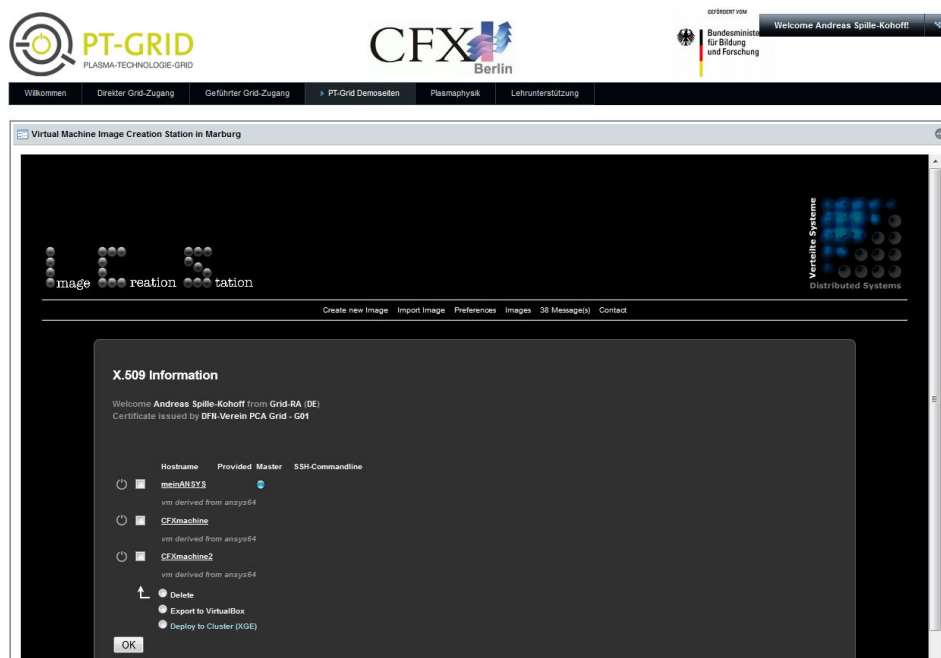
PT-GRID
PLASMA-TECHNOLOGIE-GRID

CFX Berlin

GEFÖRDERT VOM
Bundesministe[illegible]
für Bildung
und Forschung

Welcome Andreas Spille-Kohoff!

Willkommen | Direkter Grid-Zugang | Geführter Grid-Zugang | PT-Grid Demoseiten | Plasmaphysik | Lehrunterstützung

Virtual Machine Image Creation Station in Marburg

Image Creation Station

Verteilte Systeme
Distributed Systems

Create new Image | Import Image | Preferences | Images | 38 Message(s) | Contact

X.509 Information

Welcome Andreas Spille-Kohoff from Grid-RA (DE)
Certificate issued by DFN-Verein PCA Grid - G01

| | Hostname | Provided | Master | SSH-Commandline |
|---|---|---|---|---|
| | meinANSYS | | | |
| | vm derived from ansys64 | | | |
| | CFXmachine | | | |
| | vm derived from ansys64 | | | |
| | CFXmachine2 | | | |
| | vm derived from ansys64 | | | |

Delete
Export to VirtualBox
Deploy to Cluster (XGE)

OK